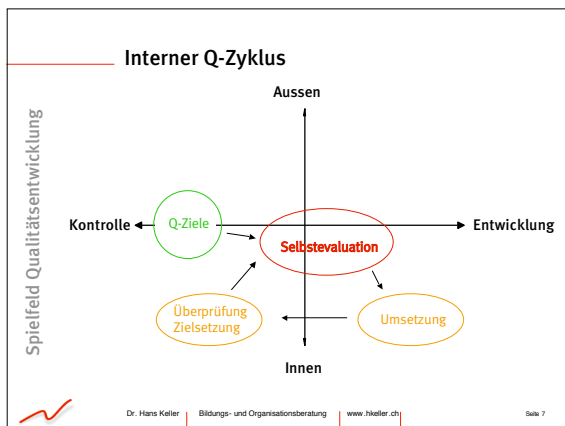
Interner Q-Zyklus

Spielfeld Qualitätsentwicklung

Aussen

Kontrolle

Q-Ziele

Selbstevaluation

Entwicklung

Überprüfung Zielsetzung

Umsetzung

Innen

Dr. Hans Keller | Bildungs- und Organisationsberatung | www.hkeller.ch | Seite 7